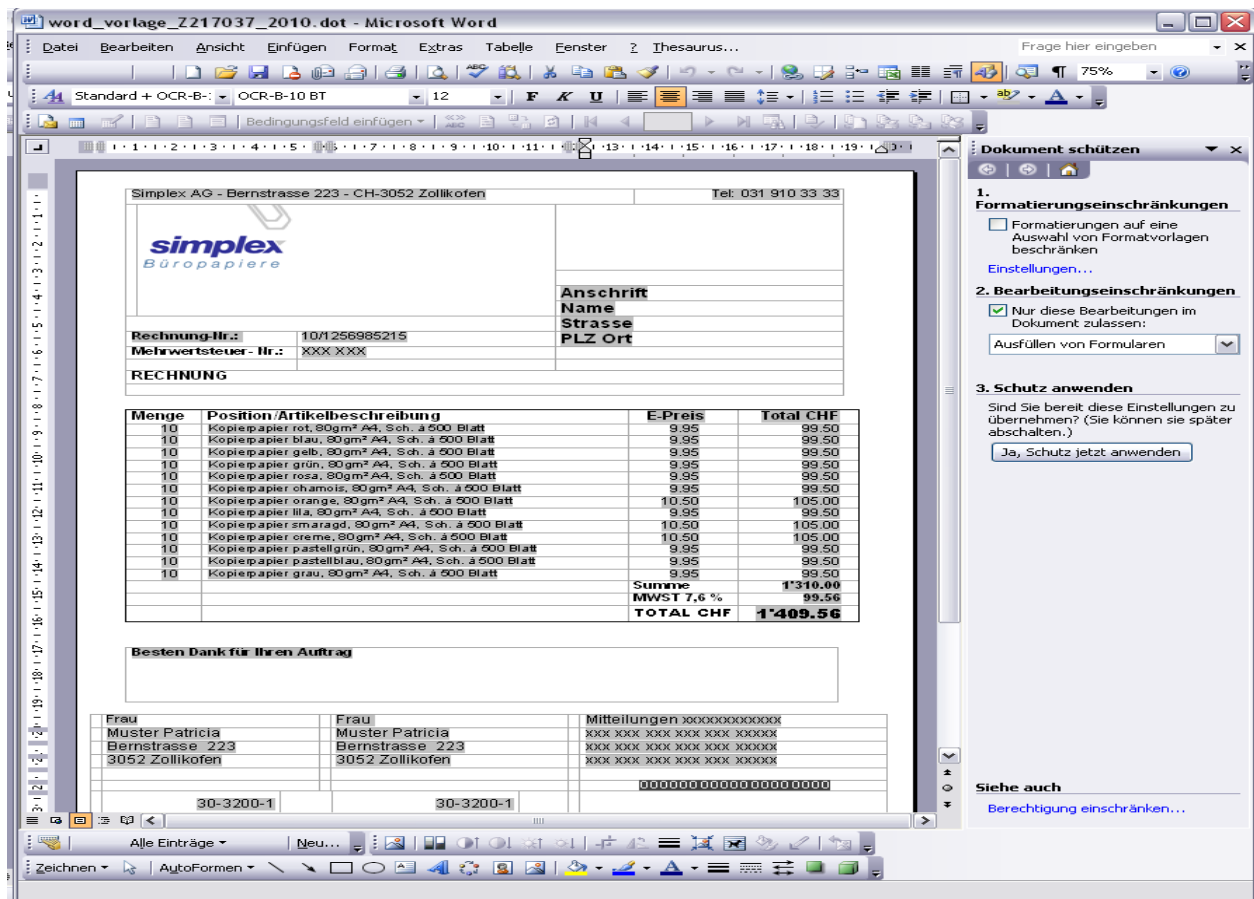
word_vorlage_Z217037_2010.dot - Microsoft Word

Datei Bearbeiten Ansicht Einfügen Format Extras Tabelle Fenster ? Thesaurus... Frage hier eingeben

75%

Standard + OCR-B-: OCR-B-10 BT 12

Bedingungsfeld einfügen

Dokument schützen

1. Formatierungseinschränkungen

Formatierungen auf eine Auswahl von Formatvorlagen beschränken

Einstellungen...

2. Bearbeitungseinschränkungen

Nur diese Bearbeitungen im Dokument zulassen:

Ausfüllen von Formularen

3. Schutz anwenden

Sind Sie bereit diese Einstellungen zu übernehmen? (Sie können sie später abschalten.)

Ja, Schutz jetzt anwenden

Siehe auch

Berechtigung einschränken...

Simplex AG - Bernstrasse 223 - CH-3052 Zollikofen Tel: 031 910 33 33

simplex
Büropapiere

Anschrift
Name
Strasse
PLZ Ort

Rechnung-Nr.: 10/1256985215
Mehrwertsteuer- Nr.: XXX XXX

RECHNUNG

| Menge | Position/Artikelbeschreibung | E-Preis | Total CHF |
|---|---|---|---|
| 10 | Kopierpapier rot, 80gm² A4, Sch. à 500 Blatt | 9.95 | 99.50 |
| 10 | Kopierpapier blau, 80gm² A4, Sch. à 500 Blatt | 9.95 | 99.50 |
| 10 | Kopierpapier gelb, 80gm² A4, Sch. à 500 Blatt | 9.95 | 99.50 |
| 10 | Kopierpapier grün, 80gm² A4, Sch. à 500 Blatt | 9.95 | 99.50 |
| 10 | Kopierpapier rosa, 80gm² A4, Sch. à 500 Blatt | 9.95 | 99.50 |
| 10 | Kopierpapier chamois, 80gm² A4, Sch. à 500 Blatt | 9.95 | 99.50 |
| 10 | Kopierpapier orange, 80gm² A4, Sch. à 500 Blatt | 10.50 | 105.00 |
| 10 | Kopierpapier lila, 80gm² A4, Sch. à 500 Blatt | 9.95 | 99.50 |
| 10 | Kopierpapier smaragd, 80gm² A4, Sch. à 500 Blatt | 10.50 | 105.00 |
| 10 | Kopierpapier creme, 80gm² A4, Sch. à 500 Blatt | 10.50 | 105.00 |
| 10 | Kopierpapier pastellgrün, 80gm² A4, Sch. à 500 Blatt | 9.95 | 99.50 |
| 10 | Kopierpapier pastellblau, 80gm² A4, Sch. à 500 Blatt | 9.95 | 99.50 |
| 10 | Kopierpapier grau, 80gm² A4, Sch. à 500 Blatt | 9.95 | 99.50 |
| | | Summe | 1'310.00 |
| | | MWST 7,6 % | 99.56 |
| | | TOTAL CHF | 1'409.56 |

Besten Dank für Ihren Auftrag

Frau
Muster Patricia
Bernstrasse 223
3052 Zollikofen

Frau
Muster Patricia
Bernstrasse 223
3052 Zollikofen

Mitteilungen xxxxxxxxxxxx
xxx xxx xxx xxx xxx xxxxx
xxx xxx xxx xxx xxx xxxxx
xxx xxx xxx xxx xxx xxxxx

0000000000000000000

30-3200-1
30-3200-1

Alle Einträge Neu...

Zeichnen AutoFormen